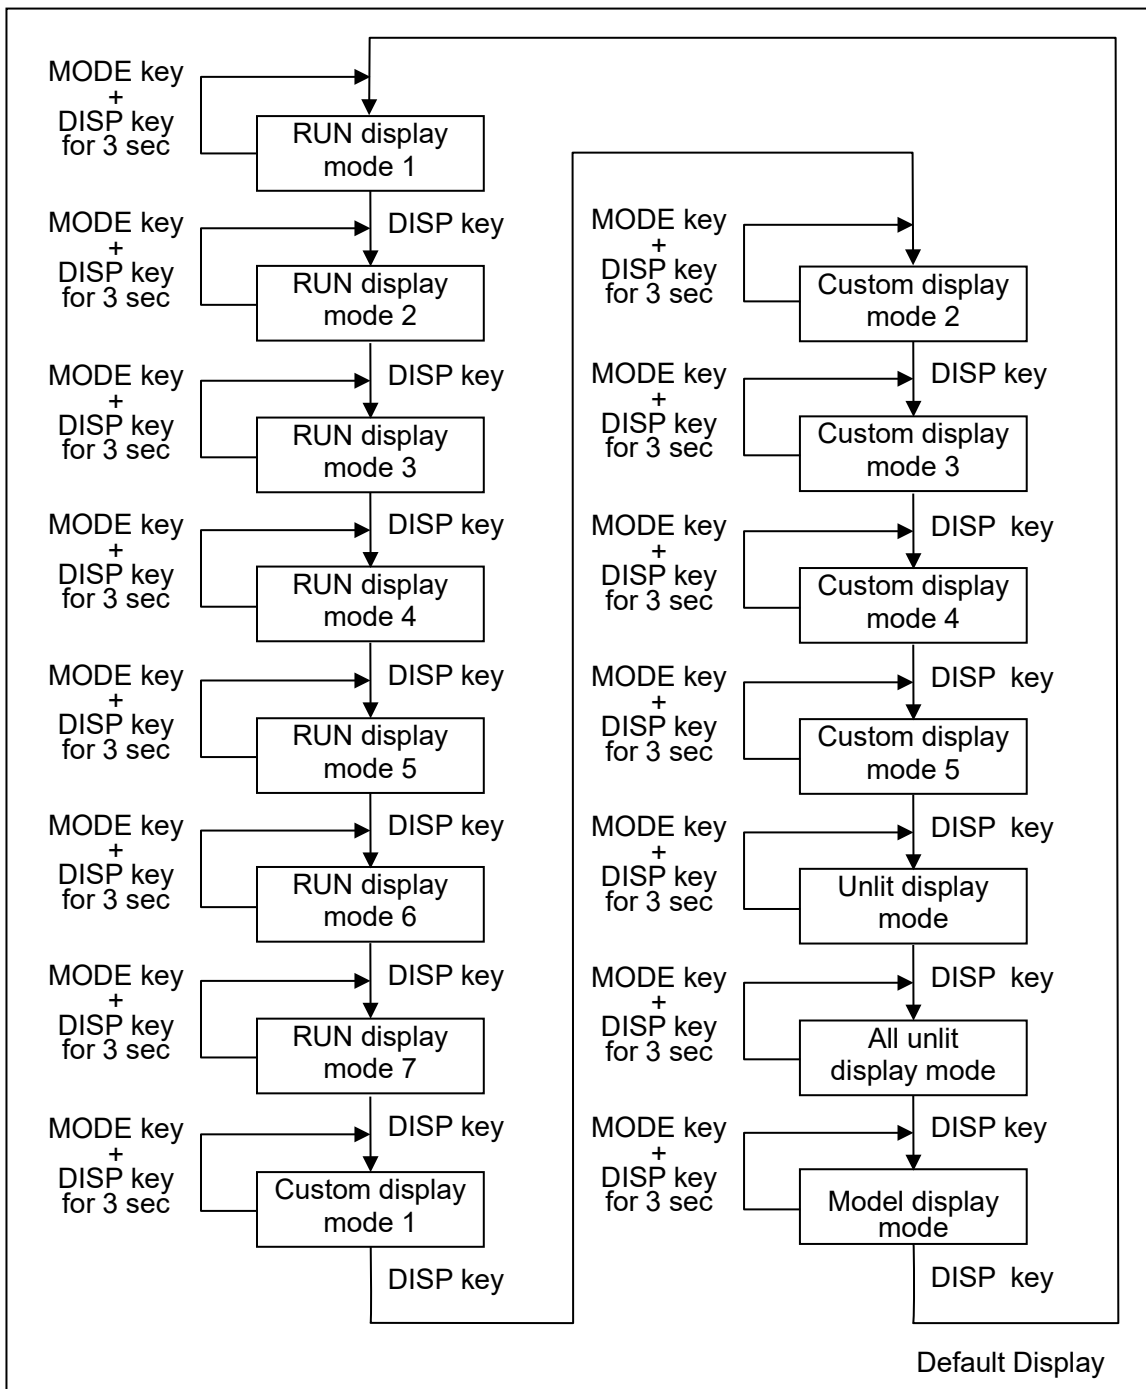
MODE key
+
DISP key
for 3 sec

RUN display mode 1

DISP key

MODE key
+
DISP key
for 3 sec

RUN display mode 2

DISP key

MODE key
+
DISP key
for 3 sec

RUN display mode 3

DISP key

MODE key
+
DISP key
for 3 sec

RUN display mode 4

DISP key

MODE key
+
DISP key
for 3 sec

RUN display mode 5

DISP key

MODE key
+
DISP key
for 3 sec

RUN display mode 6

DISP key

MODE key
+
DISP key
for 3 sec

RUN display mode 7

DISP key

MODE key
+
DISP key
for 3 sec

Custom display mode 1

DISP key

MODE key
+
DISP key
for 3 sec

Custom display mode 2

DISP key

MODE key
+
DISP key
for 3 sec

Custom display mode 3

DISP key

MODE key
+
DISP key
for 3 sec

Custom display mode 4

DISP key

MODE key
+
DISP key
for 3 sec

Custom display mode 5

DISP key

MODE key
+
DISP key
for 3 sec

Unlit display mode

DISP key

MODE key
+
DISP key
for 3 sec

All unlit display mode

DISP key

MODE key
+
DISP key
for 3 sec

Model display mode

DISP key

Default Display